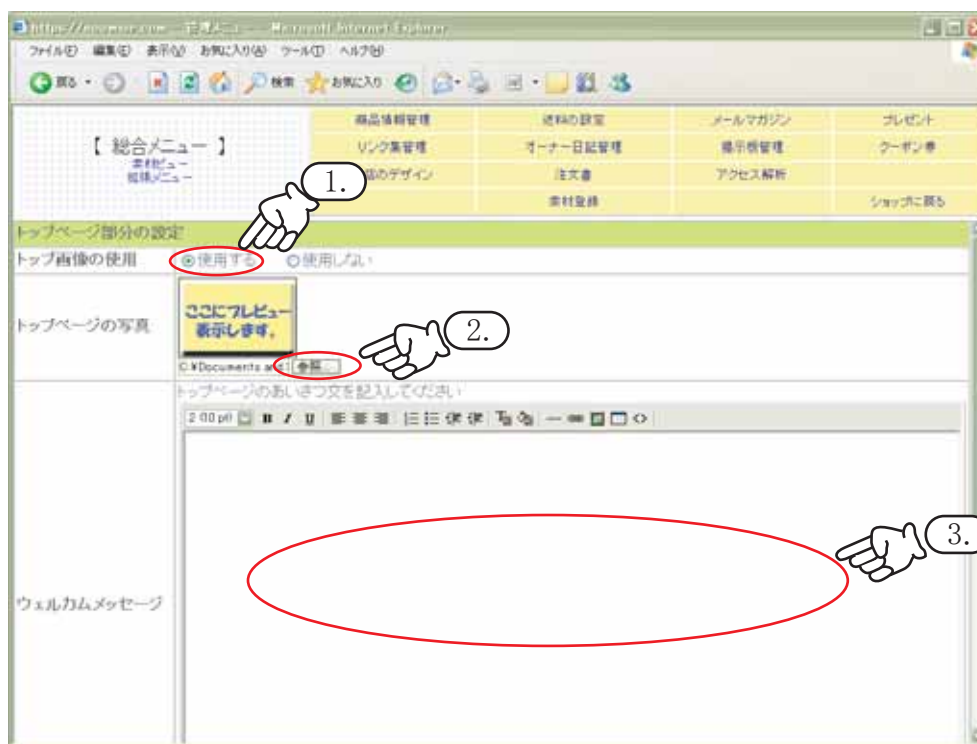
https://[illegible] - 管理メニュー - Microsoft Internet Explorer

ファイル(F) 編集(E) 表示(V) お気に入り(A) ツール(T) ヘルプ(H)

戻る 検索 お気に入り

【 総合メニュー 】
素材ビュー
総括メニュー

| 商品情報管理 | 送料の設定 | メールマガジン | プレゼント |
|---|---|---|---|
| リンク集管理 | オーナー日記管理 | 掲示板管理 | クーポン券 |
| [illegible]のデザイン | 注文書 | アクセス解析 | |
| | 素材登録 | | ショップに戻る |

1.

トップページ部分の設定

トップ画像の使用 ◉使用する ○使用しない

トップページの写真

ここにプレビュー表示します。

C:¥Documents a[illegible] 参照...

2.

トップページのあいさつ文を記入してください

2.00 pt B I U

ウェルカムメッセージ

3.